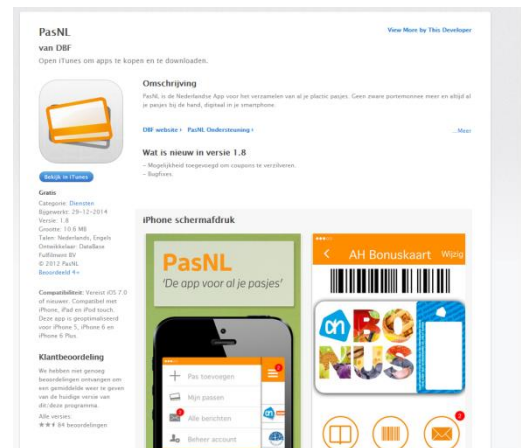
PasNL
van DBF
Open iTunes om apps te kopen en te downloaden.

View More by This Developer

Omschrijving

PasNL is de Nederlandse App voor het verzamelen van al je plastic pasjes. Geen zware portemonnee meer en altijd al je pasjes bij de hand, digitaal in je smartphone.

DBF website › PasNL Ondersteuning ›

...Meer

Wat is nieuw in versie 1.8

– Mogelijkheid toegevoegd om coupons te verzilveren.
– Bugfixes

Bekijk in iTunes

Gratis
Categorie: Diensten
Bijgewerkt: 29-12-2014
Versie: 1.8
Grootte: 10.6 MB
Talen: Nederlands, Engels
Ontwikkelaar: DataBase Fulfillment BV
© 2012 PasNL
Beoordeeld 4+

Compatibiliteit: Vereist iOS 7.0 of nieuwer. Compatibel met iPhone, iPad en iPod touch. Deze app is geoptimaliseerd voor iPhone 5, iPhone 6 en iPhone 6 Plus.

Klantbeoordeling

We hebben niet genoeg beoordelingen ontvangen om een gemiddelde weer te geven van de huidige versie van dit/deze programma.

Alle versies:
★★★ 84 beoordelingen

iPhone schermafdruk

PasNL
'De app voor al je pasjes'

Pas toevoegen
Mijn passen
Alle berichten
Beheer account

AH Bonuskaart
Wijzig
BONUS